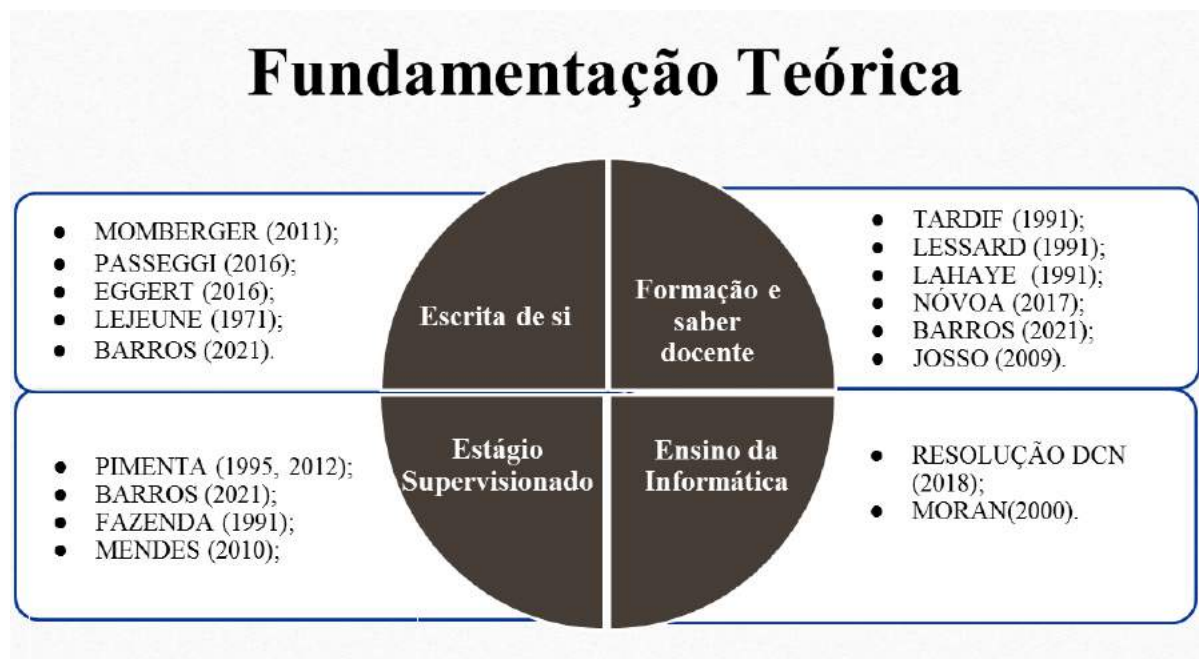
Fundamentação Teórica

- MOMBERGER (2011);
- PASSEGGI (2016);
- EGGERT (2016);
- LEJEUNE (1971);
- BARROS (2021).

Escrita de si

Formação e saber docente

- TARDIF (1991);
- LESSARD (1991);
- LAHAYE (1991);
- NÓVOA (2017);
- BARROS (2021);
- JOSSO (2009).

- PIMENTA (1995, 2012);
- BARROS (2021);
- FAZENDA (1991);
- MENDES (2010);

Estágio Supervisionado

Ensino da Informática

- RESOLUÇÃO DCN (2018);
- MORAN(2000).